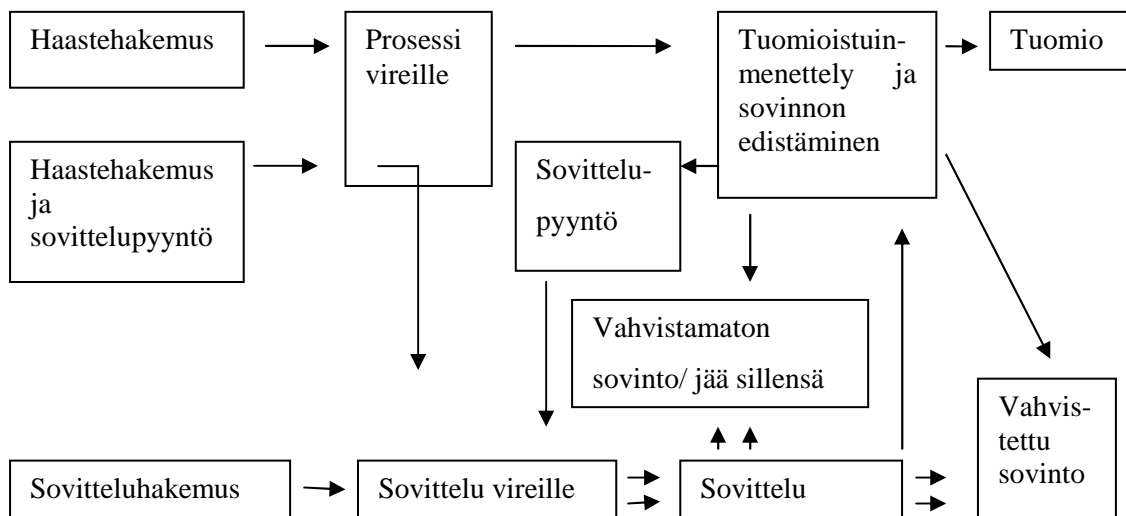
Haastehakemus

Prosessi vireille

Tuomioistuinmenettely ja sovinnon edistäminen

Tuomio

Haastehakemus ja sovittelupyyntö

Sovittelupyyntö

Vahvistamaton sovinto/ jää sillensä

Vahvistettu sovinto

Sovitteluhakemus

Sovittelu vireille

Sovittelu